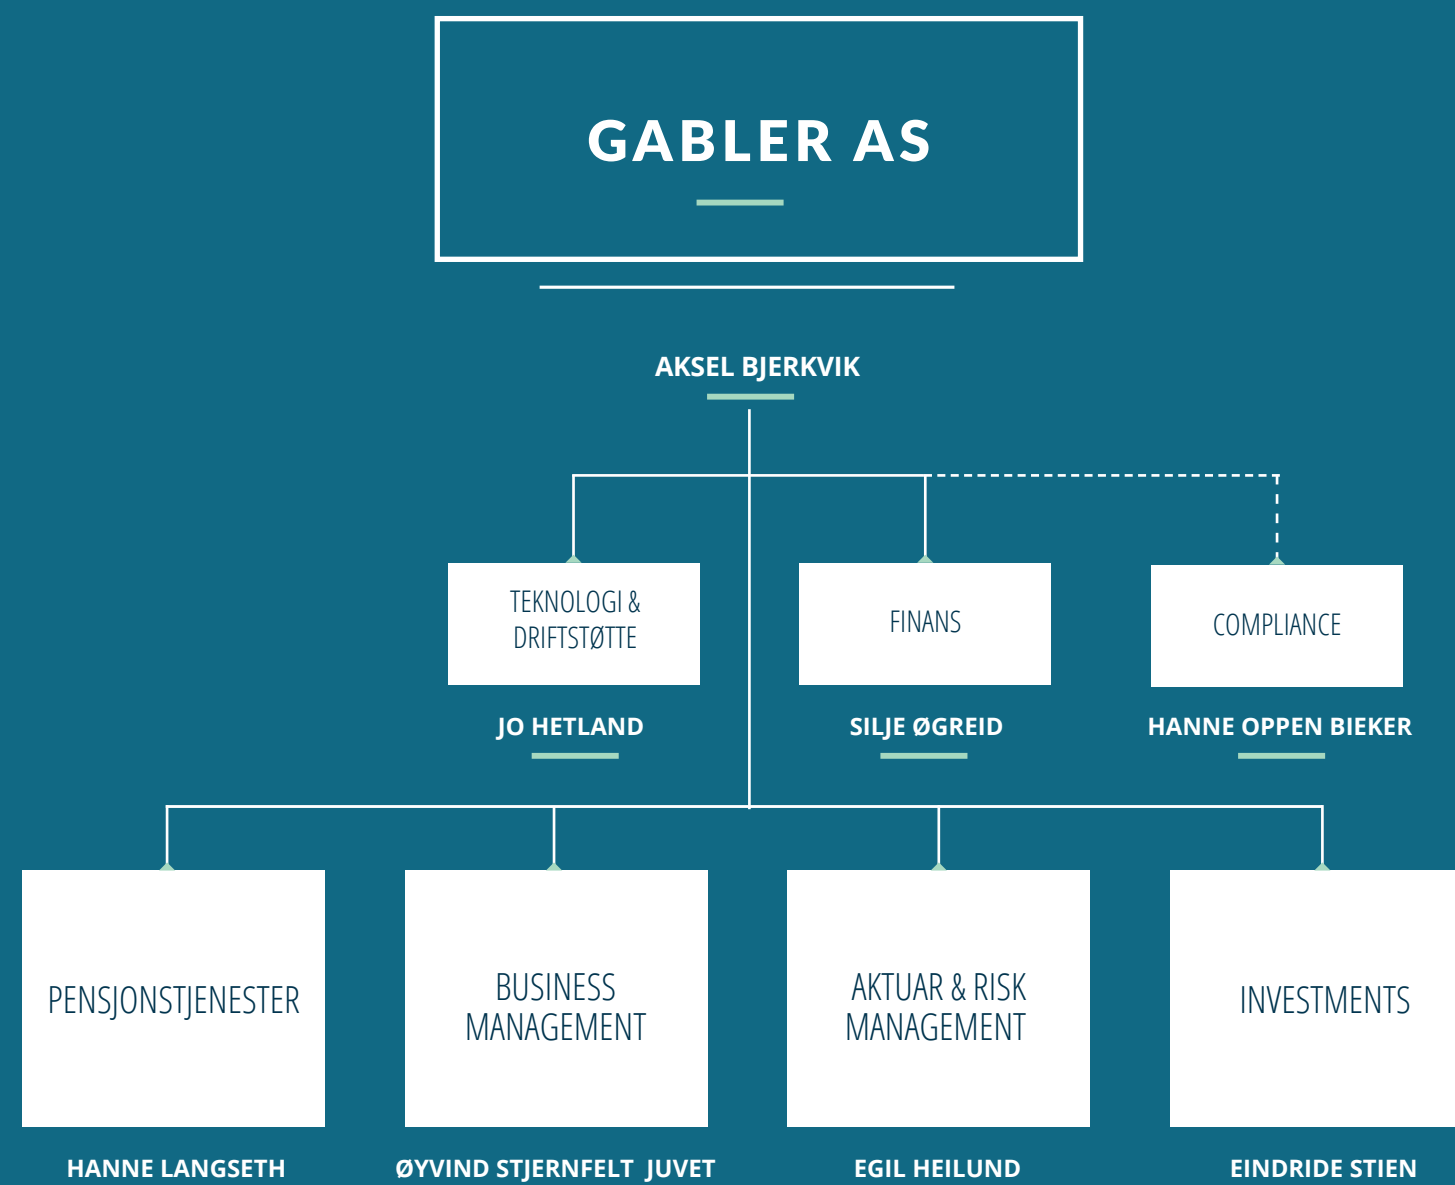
GABLER AS

AKSEL BJERKVIK

TEKNOLOGI & DRIFTSTØTTE

JO HETLAND

FINANS

SILJE ØGREID

COMPLIANCE

HANNE OPPEN BIEKER

PENSJONSTJENESTER

HANNE LANGSETH

BUSINESS MANAGEMENT

ØYVIND STJERNFELT JUVET

AKTUAR & RISK MANAGEMENT

EGIL HEILUND

INVESTMENTS

EINDRIDE STIEN